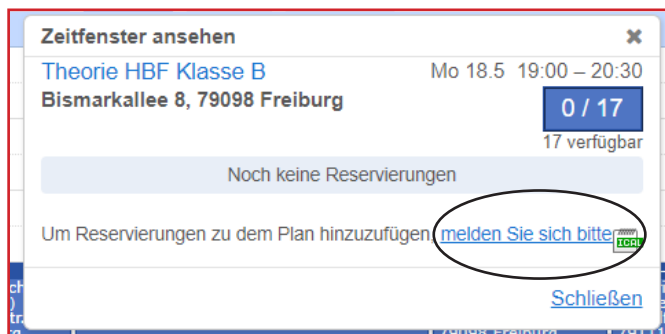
Zeitfenster ansehen
×

Theorie HBF Klasse B
Mo 18.5 19:00 – 20:30

Bismarkallee 8, 79098 Freiburg

0 / 17
17 verfügbar

Noch keine Reservierungen

Um Reservierungen zu dem Plan hinzuzufügen, melden Sie sich bitte an

ICAL

Schließen